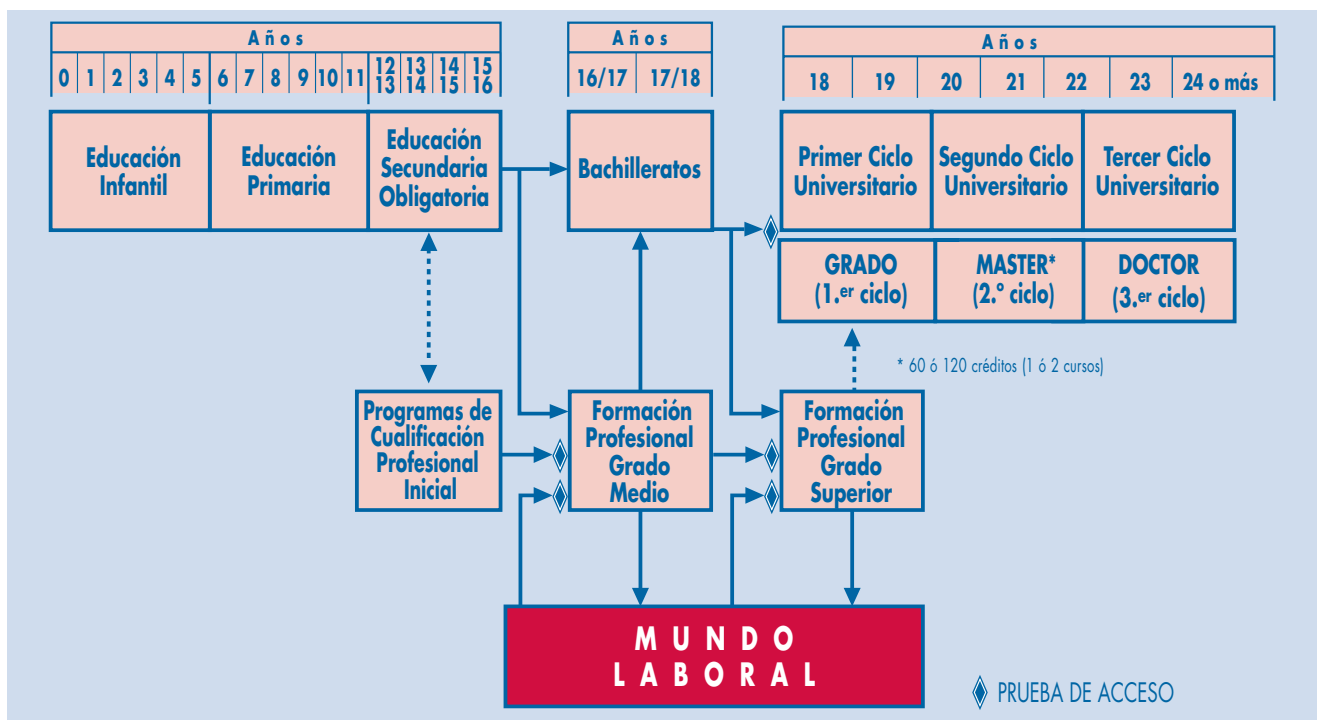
| Años | | | | | | | | | | | | | |
|---|---|---|---|---|---|---|---|---|---|---|---|---|---|
| 0 | 1 | 2 | 3 | 4 | 5 | 6 | 7 | 8 | 9 | 10 | 11 | 12 13 | 13 14 | 14 15 | 15 16 |

| Años | |
|---|---|
| 16/17 | 17/18 |

| Años | | | | | | |
|---|---|---|---|---|---|---|
| 18 | 19 | 20 | 21 | 22 | 23 | 24 o más |

Educación Infantil

Educación Primaria

Educación Secundaria Obligatoria

Bachilleratos

Primer Ciclo Universitario

Segundo Ciclo Universitario

Tercer Ciclo Universitario

GRADO (1.er ciclo)

MASTER* (2.º ciclo)

DOCTOR (3.er ciclo)

* 60 ó 120 créditos (1 ó 2 cursos)

Programas de Cualificación Profesional Inicial

Formación Profesional Grado Medio

Formación Profesional Grado Superior

MUNDO LABORAL

PRUEBA DE ACCESO